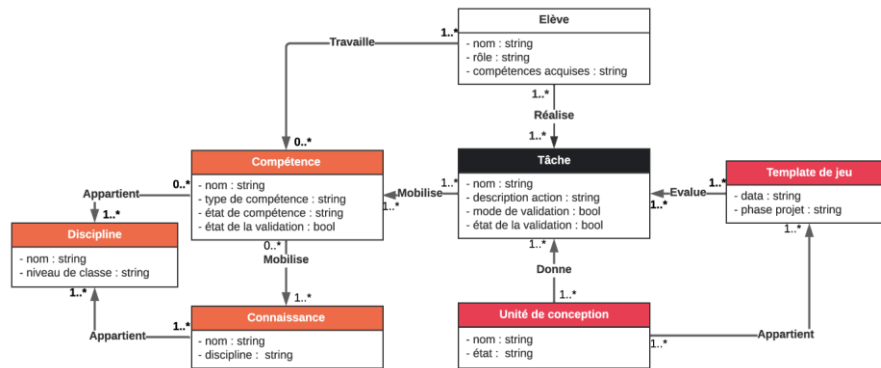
Elève
- nom : string
- rôle : string
- compétences acquises : string

Travaille
1..*
0..*

1..*
Réalise
1..*

Compétence
- nom : string
- type de compétence : string
- état de compétence : string
- état de la validation : bool

Tâche
- nom : string
- description action : string
- mode de validation : bool
- état de la validation : bool

Template de jeu
- data : string
- phase projet : string

Appartient
0..*
1..*

Discipline
- nom : string
- niveau de classe : string

Mobilise
1..*
1..*

Evalue
1..*
1..*

0..*
Mobilise
1..*

1..*
Donne
1..*

1..*

Connaissance
- nom : string
- discipline : string

1..*
Appartient
1..*

Unité de conception
- nom : string
- état : string

1..*
Appartient